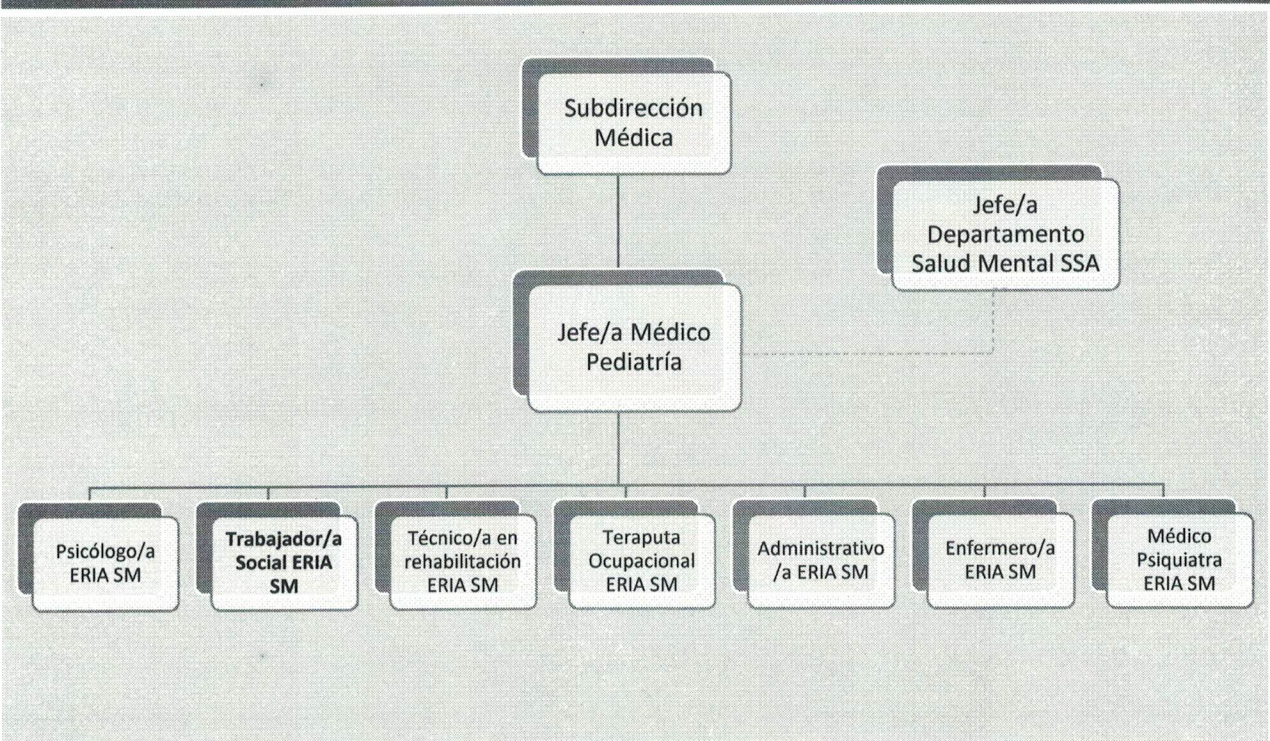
Subdirección Médica

Jefe/a Departamento Salud Mental SSA

Jefe/a Médico Pediatría

Psicólogo/a ERIA SM

**Trabajador/a Social ERIA SM**

Técnico/a en rehabilitación ERIA SM

Teraputa Ocupacional ERIA SM

Administrativo /a ERIA SM

Enfermero/a ERIA SM

Médico Psiquiatra ERIA SM